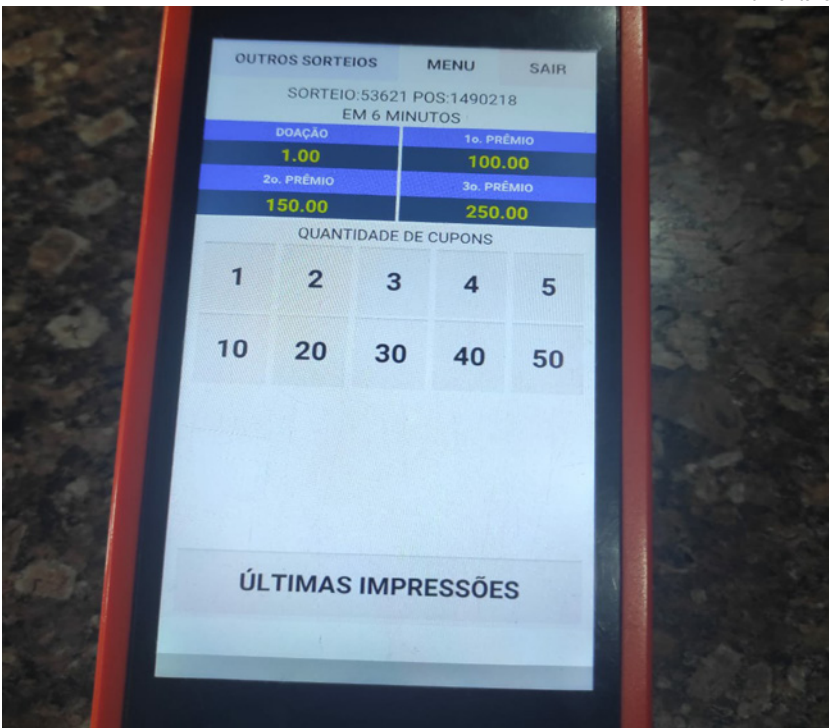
OUTROS SORTEIOS MENU SAIR

SORTEIO:53621 POS:1490218
EM 6 MINUTOS

| DOAÇÃO | 1o. PRÊMIO |
|---|---|
| 1.00 | 100.00 |
| 2o. PRÊMIO | 3o. PRÊMIO |
| 150.00 | 250.00 |

QUANTIDADE DE CUPONS

| 1 | 2 | 3 | 4 | 5 |
|---|---|---|---|---|
| 10 | 20 | 30 | 40 | 50 |

ÚLTIMAS IMPRESSÕES